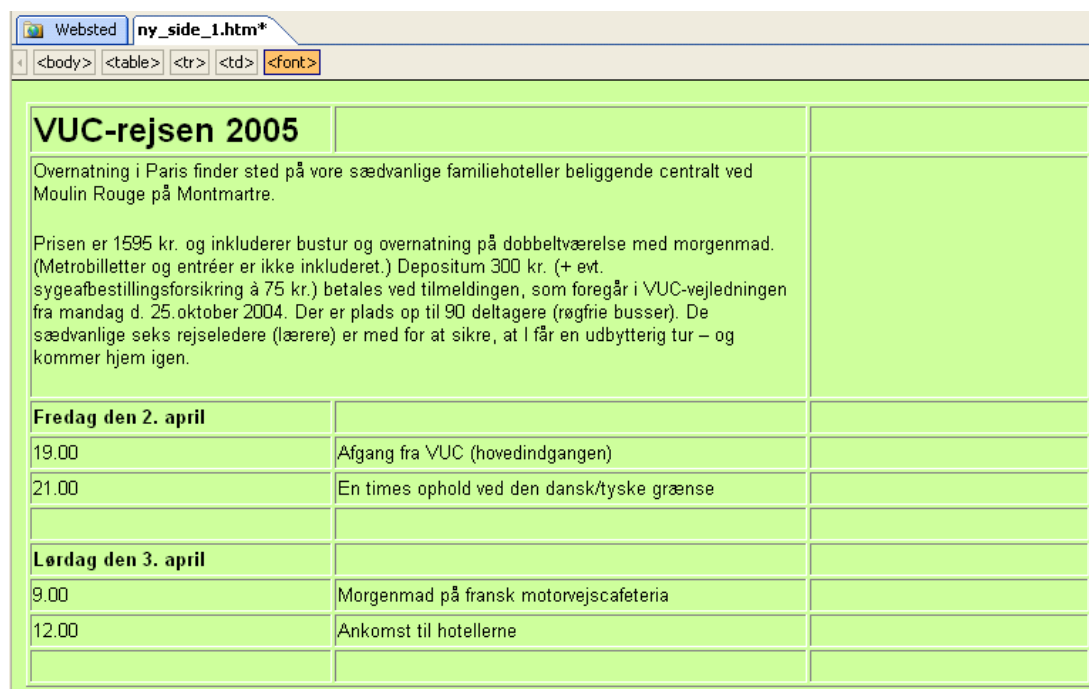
Websted | ny_side_1.htm*

<body> <table> <tr> <td> <font>

| VUC-rejsen 2005 | | |
|---|---|---|
| Overnatning i Paris finder sted på vore sædvanlige familiehoteller beliggende centralt ved Moulin Rouge på Montmartre.<br><br>Prisen er 1595 kr. og inkluderer bustur og overnatning på dobbeltværelse med morgenmad. (Metrobilletter og entréer er ikke inkluderet.) Depositum 300 kr. (+ evt. sygeafbestillingsforsikring à 75 kr.) betales ved tilmeldingen, som foregår i VUC-vejledningen fra mandag d. 25.oktober 2004. Der er plads op til 90 deltagere (røgfrie busser). De sædvanlige seks rejseledere (lærere) er med for at sikre, at I får en udbytterig tur – og kommer hjem igen. | | |
| **Fredag den 2. april** | | |
| 19.00 | Afgang fra VUC (hovedindgangen) | |
| 21.00 | En times ophold ved den dansk/tyske grænse | |
| | | |
| **Lørdag den 3. april** | | |
| 9.00 | Morgenmad på fransk motorvejscafeteria | |
| 12.00 | Ankomst til hotellerne | |
| | | |